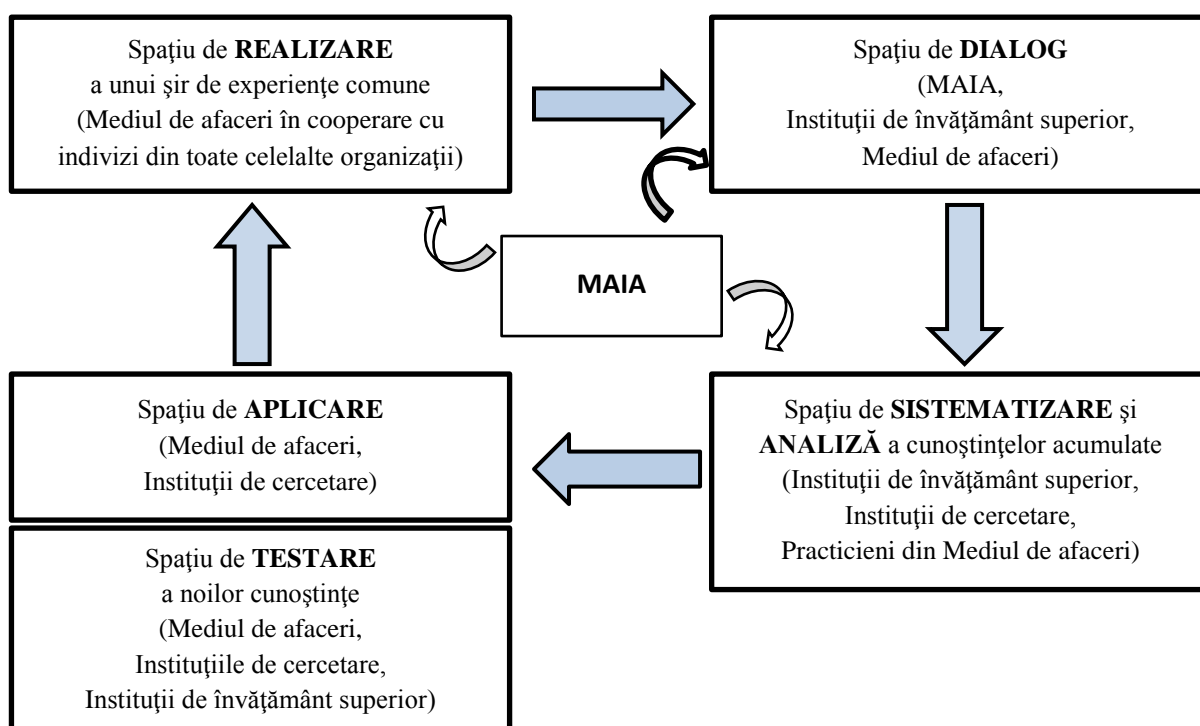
Spaţiu de **REALIZARE** a unui şir de experienţe comune (Mediul de afaceri în cooperare cu indivizi din toate celelalte organizaţii)

Spaţiu de **DIALOG** (MAIA, Instituţii de învăţământ superior, Mediul de afaceri)

MAIA

Spaţiu de **SISTEMATIZARE** şi **ANALIZĂ** a cunoştinţelor acumulate (Instituţii de învăţământ superior, Instituţii de cercetare, Practicieni din Mediul de afaceri)

Spaţiu de **APLICARE** (Mediul de afaceri, Instituţii de cercetare)

Spaţiu de **TESTARE** a noilor cunoştinţe (Mediul de afaceri, Instituţiile de cercetare, Instituţii de învăţământ superior)